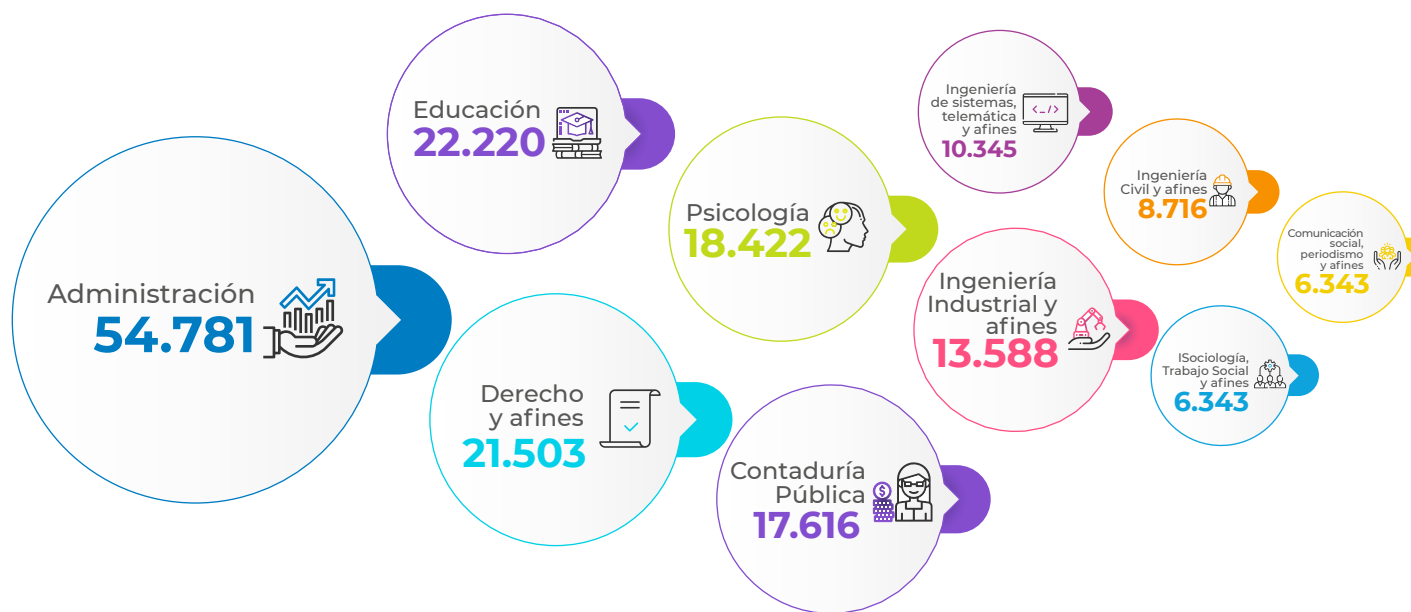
Administración
54.781

Educación
22.220

Derecho y afines
21.503

Psicología
18.422

Contaduría Pública
17.616

Ingeniería de sistemas, telemática y afines
10.345

Ingeniería Industrial y afines
13.588

Ingeniería Civil y afines
8.716

ISociología, Trabajo Social y afines
6.343

Comunicación social, periodismo y afines
6.343